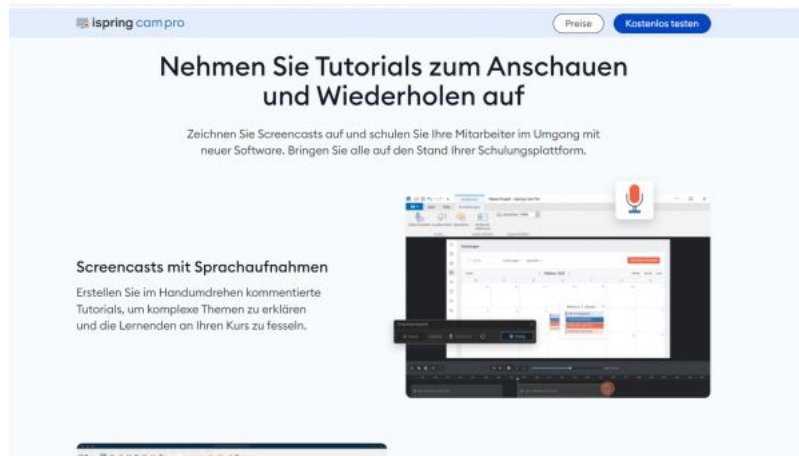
ispring cam pro

Preise

Kostenlos testen

Nehmen Sie Tutorials zum Anschauen und Wiederholen auf

Zeichnen Sie Screencasts auf und schulen Sie Ihre Mitarbeiter im Umgang mit neuer Software. Bringen Sie alle auf den Stand Ihrer Schulungsplattform.

Screencasts mit Sprachaufnahmen

Erstellen Sie im Handumdrehen kommentierte Tutorials, um komplexe Themen zu erklären und die Lernenden an Ihren Kurs zu fesseln.